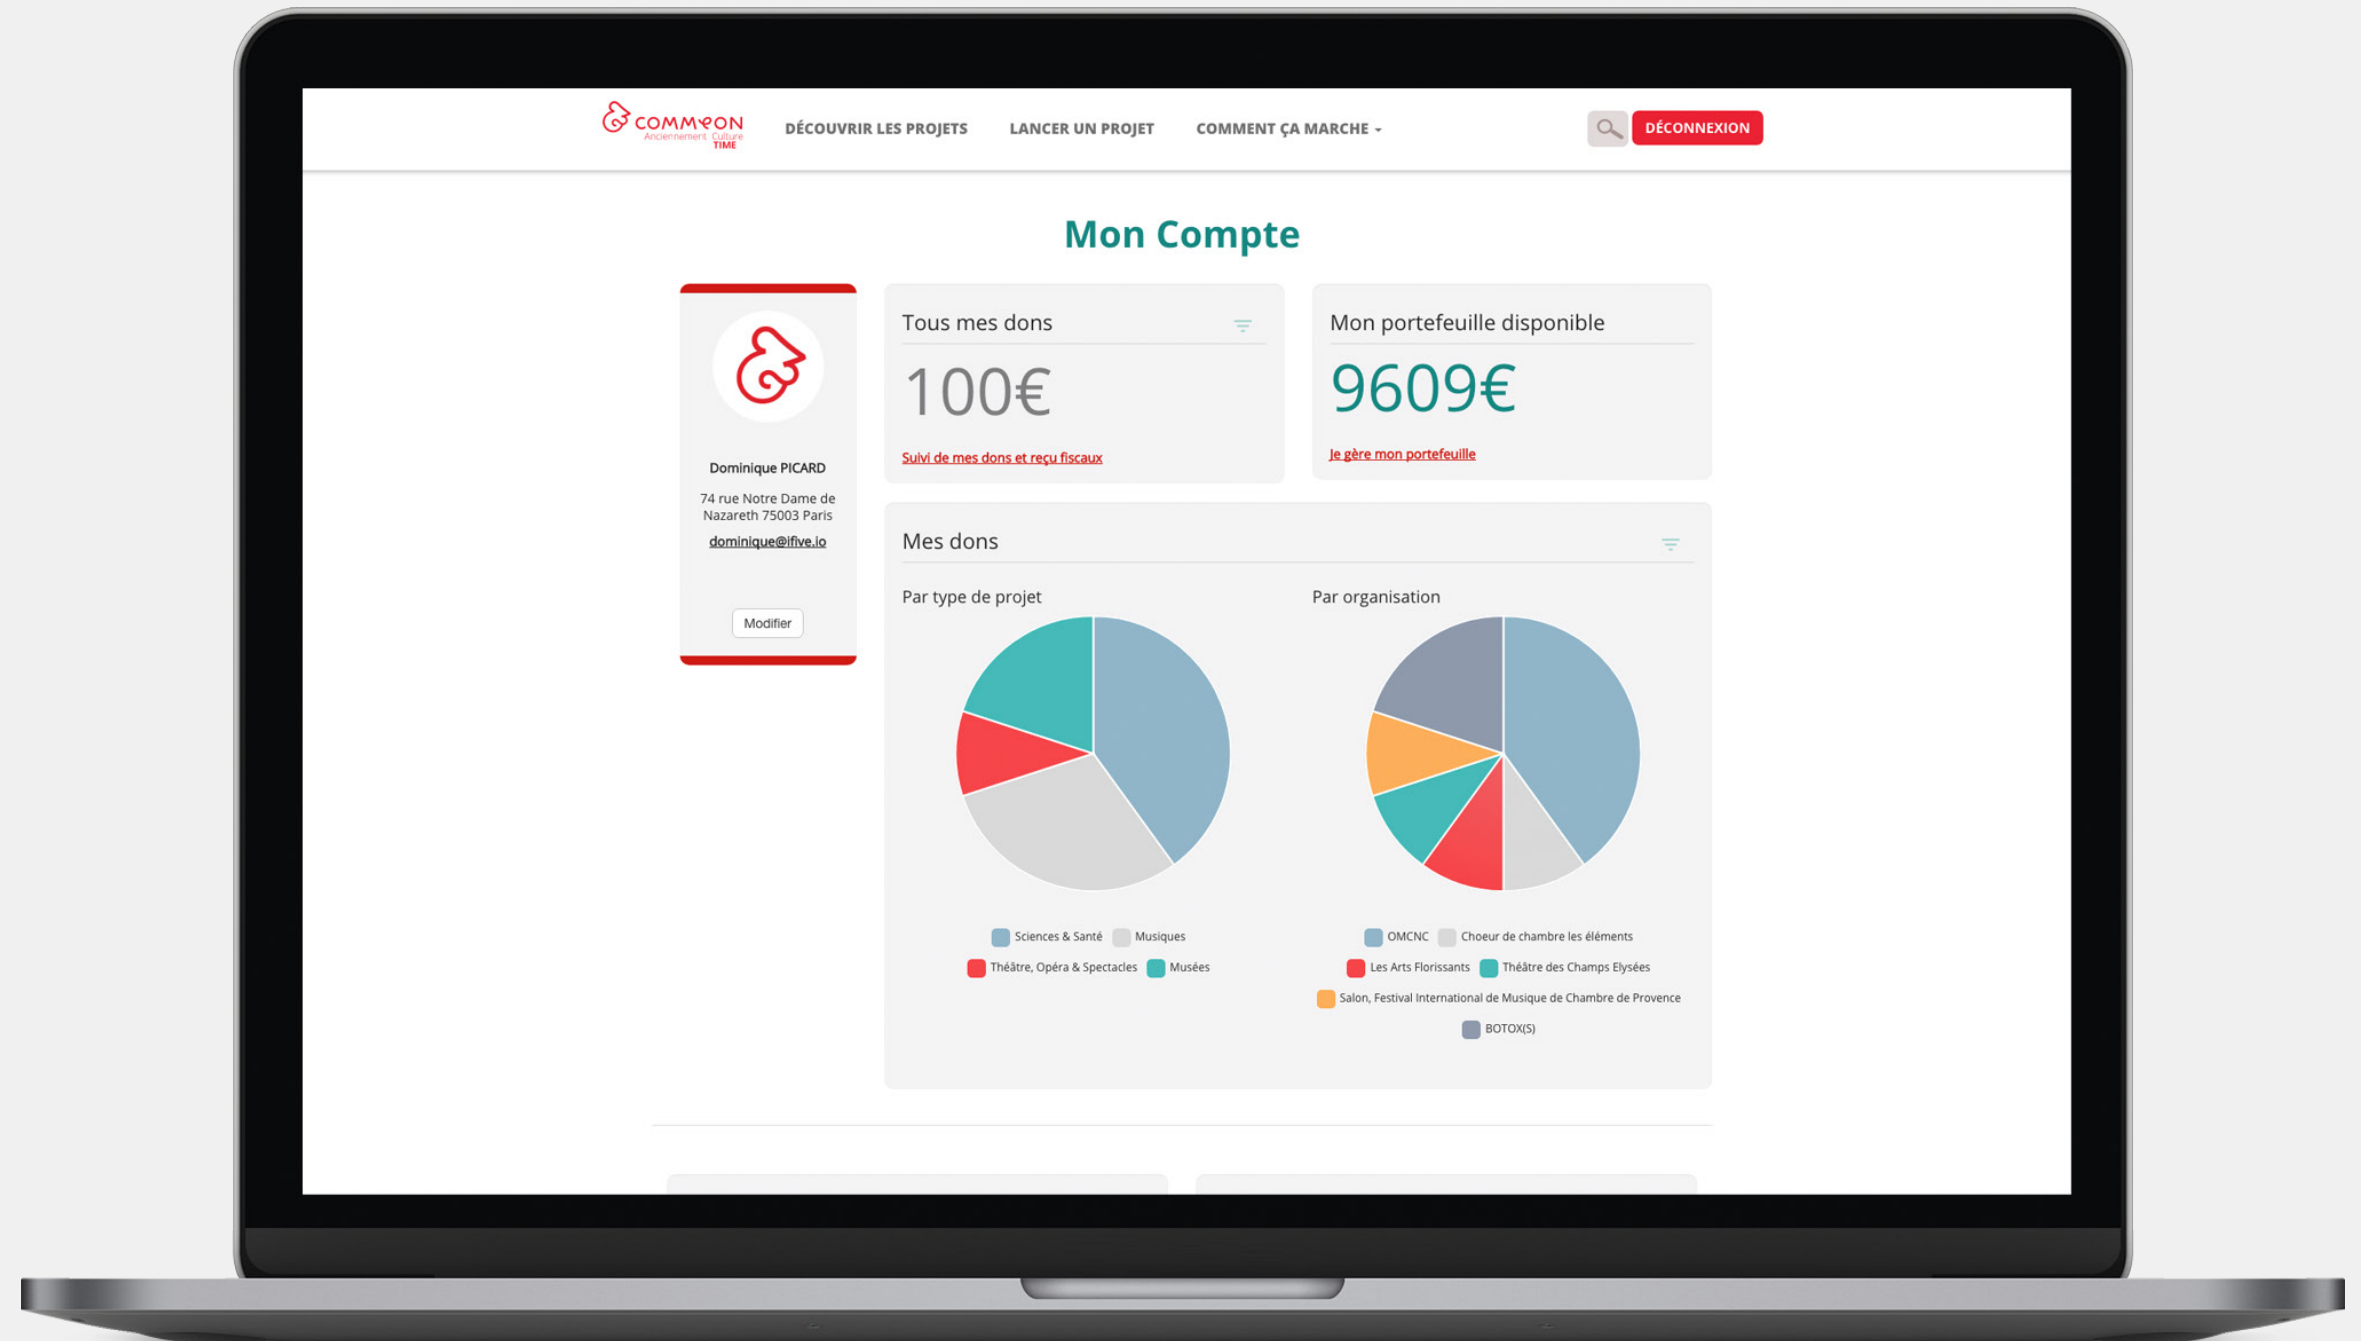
COMMEON
Anciennement Culture TIME

DÉCOUVRIR LES PROJETS
LANCER UN PROJET
COMMENT ÇA MARCHE

DÉCONNEXION

Mon Compte

Dominique PICARD
74 rue Notre Dame de Nazareth 75003 Paris
dominique@ifive.io

Modifier

Tous mes dons
100€
Suivi de mes dons et reçu fiscaux

Mon portefeuille disponible
9609€
Je gère mon portefeuille

Mes dons

Par type de projet

Sciences & Santé
Musiques
Théâtre, Opéra & Spectacles
Musées

Par organisation

OMCNC
Choeur de chambre les éléments
Les Arts Florissants
Théâtre des Champs Elysées
Salon, Festival International de Musique de Chambre de Provence
BOTOX(S)